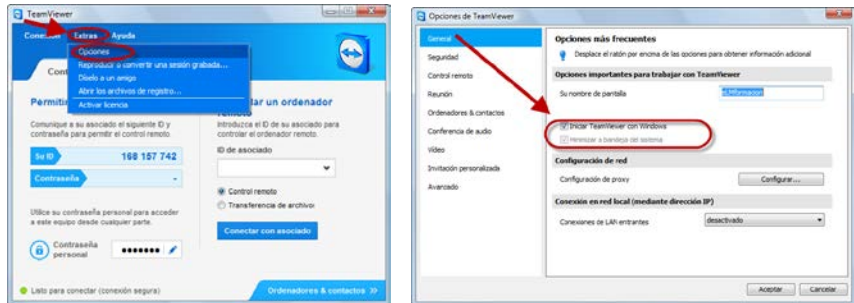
TeamViewer

Conexión Extras Ayuda

Opciones
Reproducir o convertir una sesión grabada...
Díselo a un amigo
Abrir los archivos de registro...
Activar licencia

Cont

Permitir

Comunique a su asociado el siguiente ID y contraseña para permitir el control remoto.

Su ID 168 157 742

Contraseña

Utilice su contraseña personal para acceder a este equipo desde cualquier parte.

Contraseña personal ••••••••

Controlar un ordenador remoto

Introduzca el ID de su asociado para controlar el ordenador remoto.

ID de asociado

Control remoto
Transferencia de archivos

Conectar con asociado

Listo para conectar (conexión segura)

Ordenadores & contactos »

Opciones de TeamViewer

General
Seguridad
Control remoto
Reunión
Ordenadores & contactos
Conferencia de audio
Vídeo
Invitación personalizada
Avanzado

Opciones más frecuentes

Desplace el ratón por encima de las opciones para obtener información adicional

Opciones importantes para trabajar con TeamViewer

Su nombre de pantalla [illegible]

Iniciar TeamViewer con Windows
Minimizar a bandeja del sistema

Configuración de red

Configuración de proxy Configurar...

Conexión en red local (mediante dirección IP)

Conexiones de LAN entrantes desactivado

Aceptar Cancelar